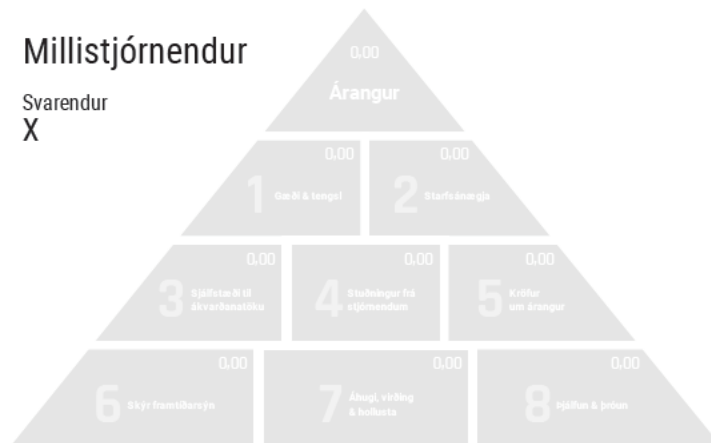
Millistjórnendur

Svarendur
X

0.00
Árangur

0.00
1 Gæði & tengsl

0.00
2 Starfsánægja

0.00
3 Sjálfstæði til ákvarðanatöku

0.00
4 Stuðningur frá stjórnendum

0.00
5 Kröfur um árangur

0.00
6 Skýr framtíðarsýn

0.00
7 Áhugi, virðing & hollusta

0.00
8 Þjálfun & þróun